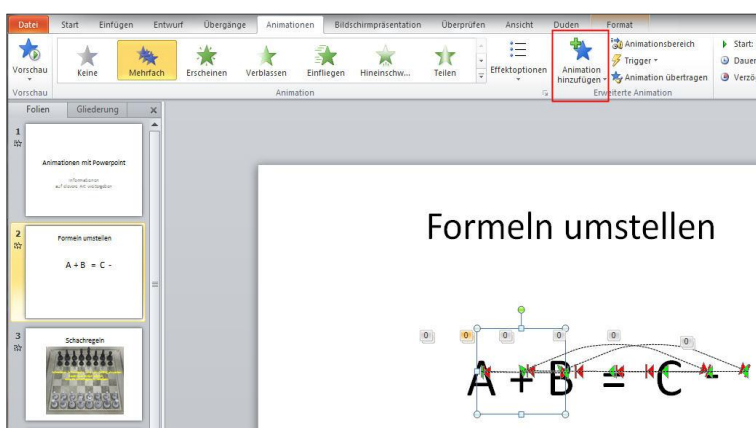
Datei Start Einfügen Entwurf Übergänge Animationen Bildschirmpräsentation Überprüfen Ansicht Duden Format

Vorschau
Vorschau
Keine Mehrfach Erscheinen Verblassen Einfliegen Hineinschw... Teilen
Animation
Effektoptionen
Animation hinzufügen
Animationsbereich
Trigger
Animation übertragen
Erweiterte Animation
Start:
Dauer
Verzö

Folien Gliederung

1
Animationen mit Powerpoint
Informationen auf diesem mit vorbiegelten

2
Formeln umstellen
A + B = C -

3
Schachregeln

Formeln umstellen

0 0 0 0 0

A + B = C -